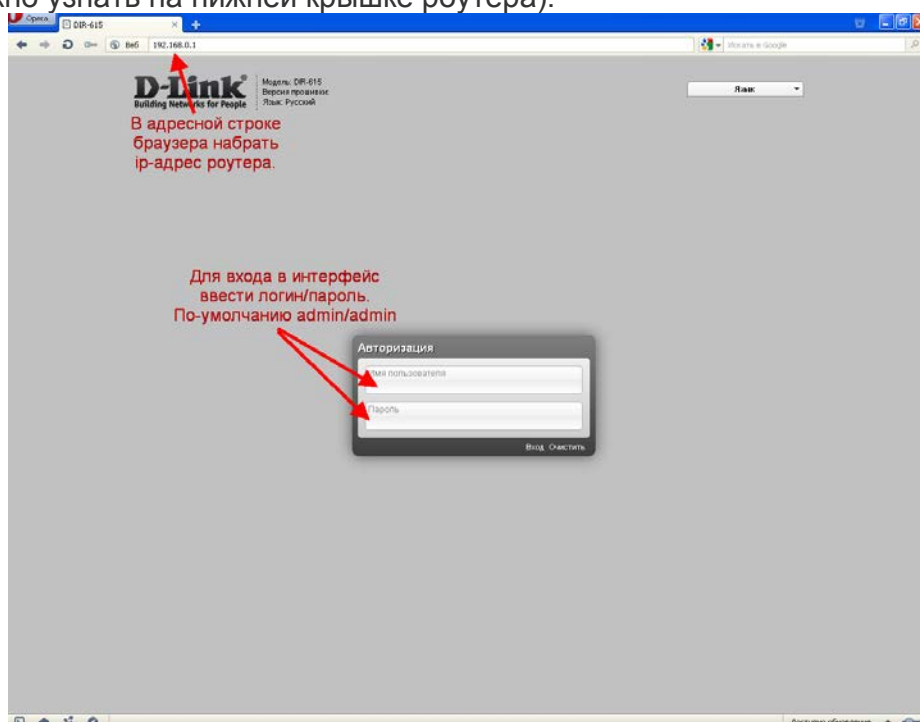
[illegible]жно узнать на нижней крышке роутера).

Opera
DIR-615
Веб 192.168.0.1
Искать в Google

D-Link
Building Networks for People
Модель: DIR-615
Версия прошивки:
Язык: Русский

Язык

В адресной строке браузера набрать ip-адрес роутера.

Для входа в интерфейс ввести логин/пароль. По-умолчанию admin/admin

Авторизация
Имя пользователя
Пароль
Вход Очистить

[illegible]